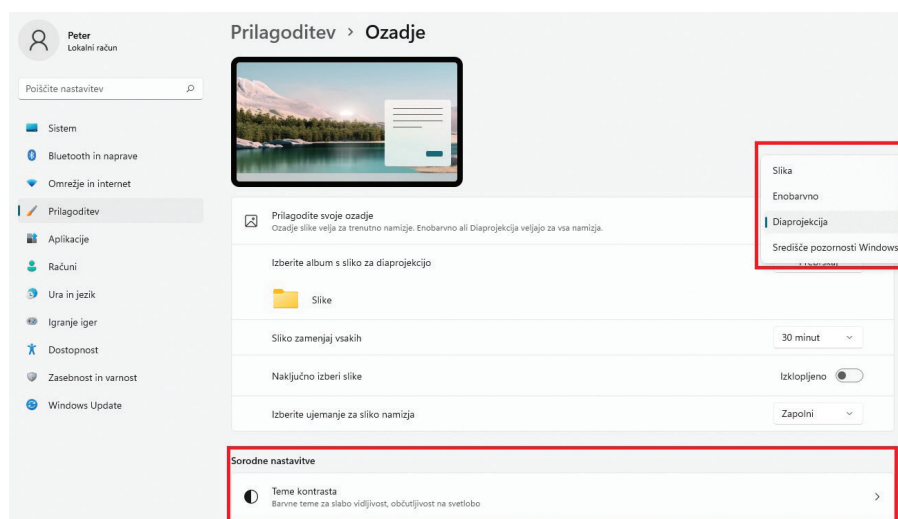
Peter
Lokalni račun

Poiščite nastavitev

Sistem
Bluetooth in naprave
Omrežje in internet
Prilagoditev
Aplikacije
Računi
Ura in jezik
Igranje iger
Dostopnost
Zasebnost in varnost
Windows Update

Prilagoditev > Ozadje

Slika
Enobarvno
Diaprojekcija
Središče pozornosti Windows

Prilagodite svoje ozadje
Ozadje slike velja za trenutno namizje. Enobarvno ali Diaprojekcija veljajo za vsa namizja.

Izberite album s sliko za diaprojekcijo

Slike

Sliko zamenjaj vsakih
30 minut

Naključno izberi slike
Izklopljeno

Izberite ujemanje za sliko namizja
Zapolni

Sorodne nastavitve

Teme kontrasta
Barvne teme za slabo vidljivost, občutljivost na svetlobo